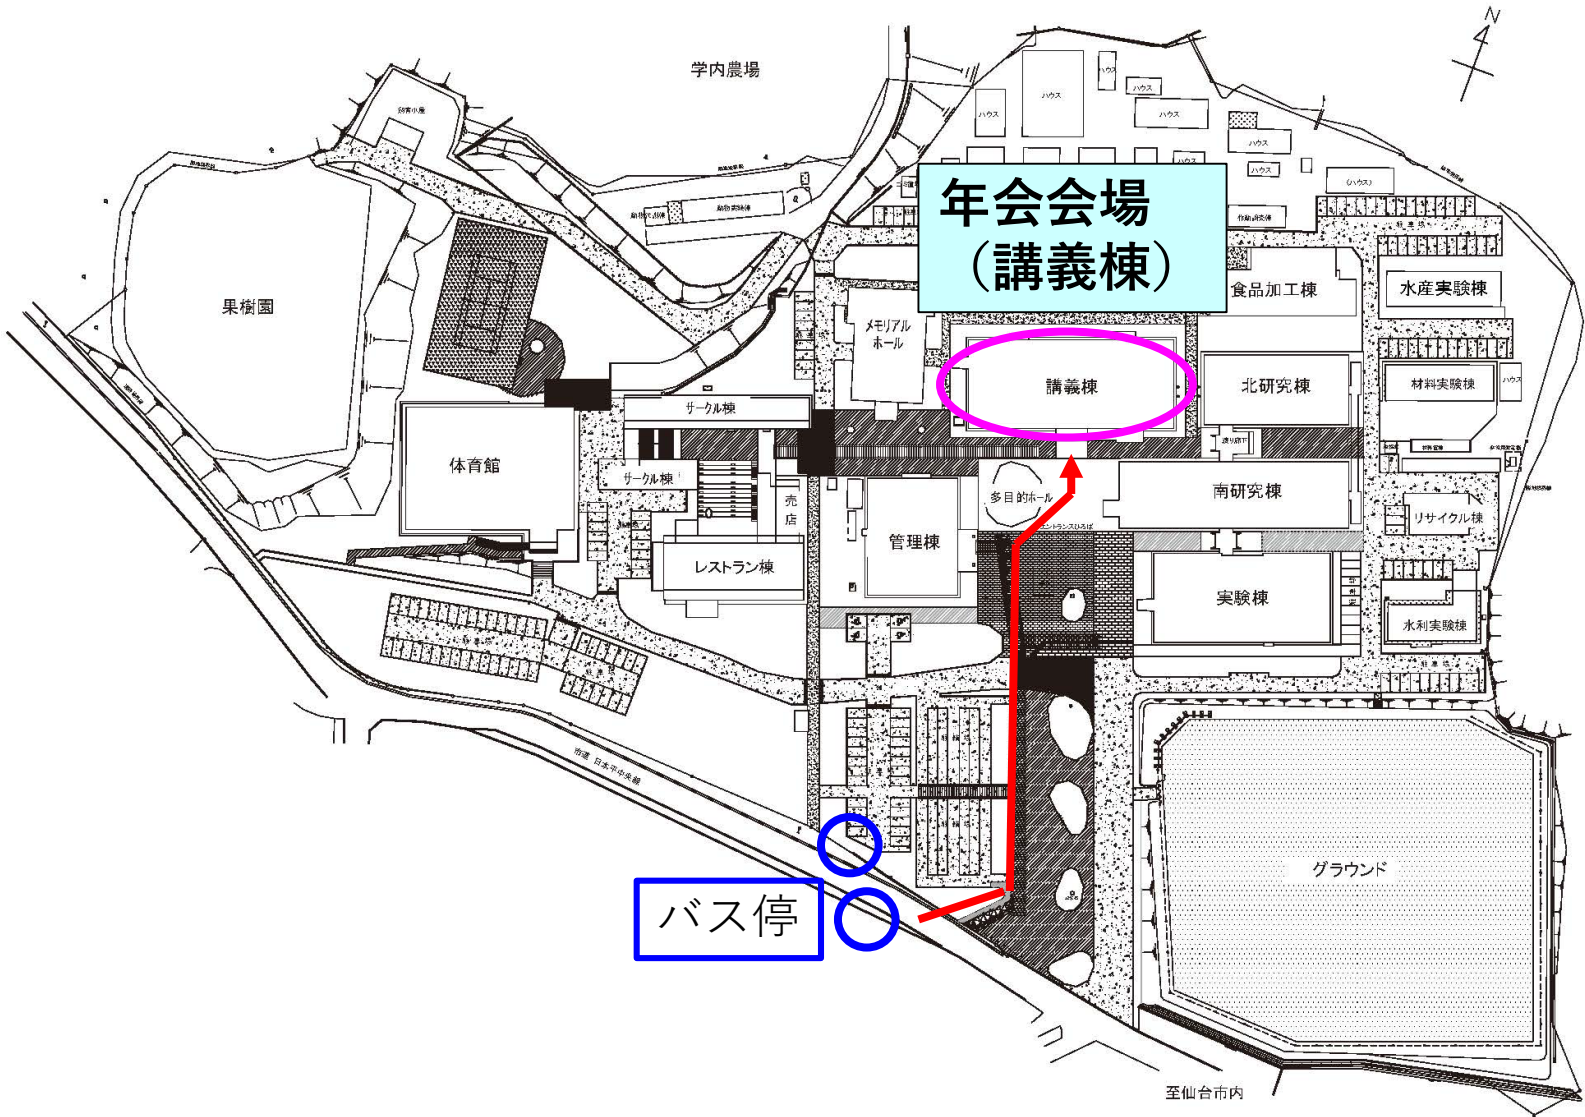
N

学内農場

年会会場
（講義棟）

果樹園

ハウス
ハウス
ハウス
ハウス
ハウス
ハウス
ハウス
ハウス

食品加工棟
水産実験棟
メモリアルホール
講義棟
北研究棟
材料実験棟
サークル棟
体育館
サークル棟
売店
多目的ホール
エントランスひろば
南研究棟
リサイクル棟
管理棟
レストラン棟
実験棟
水利実験棟

市道 日本平中央線

グラウンド

バス停

至仙台市内